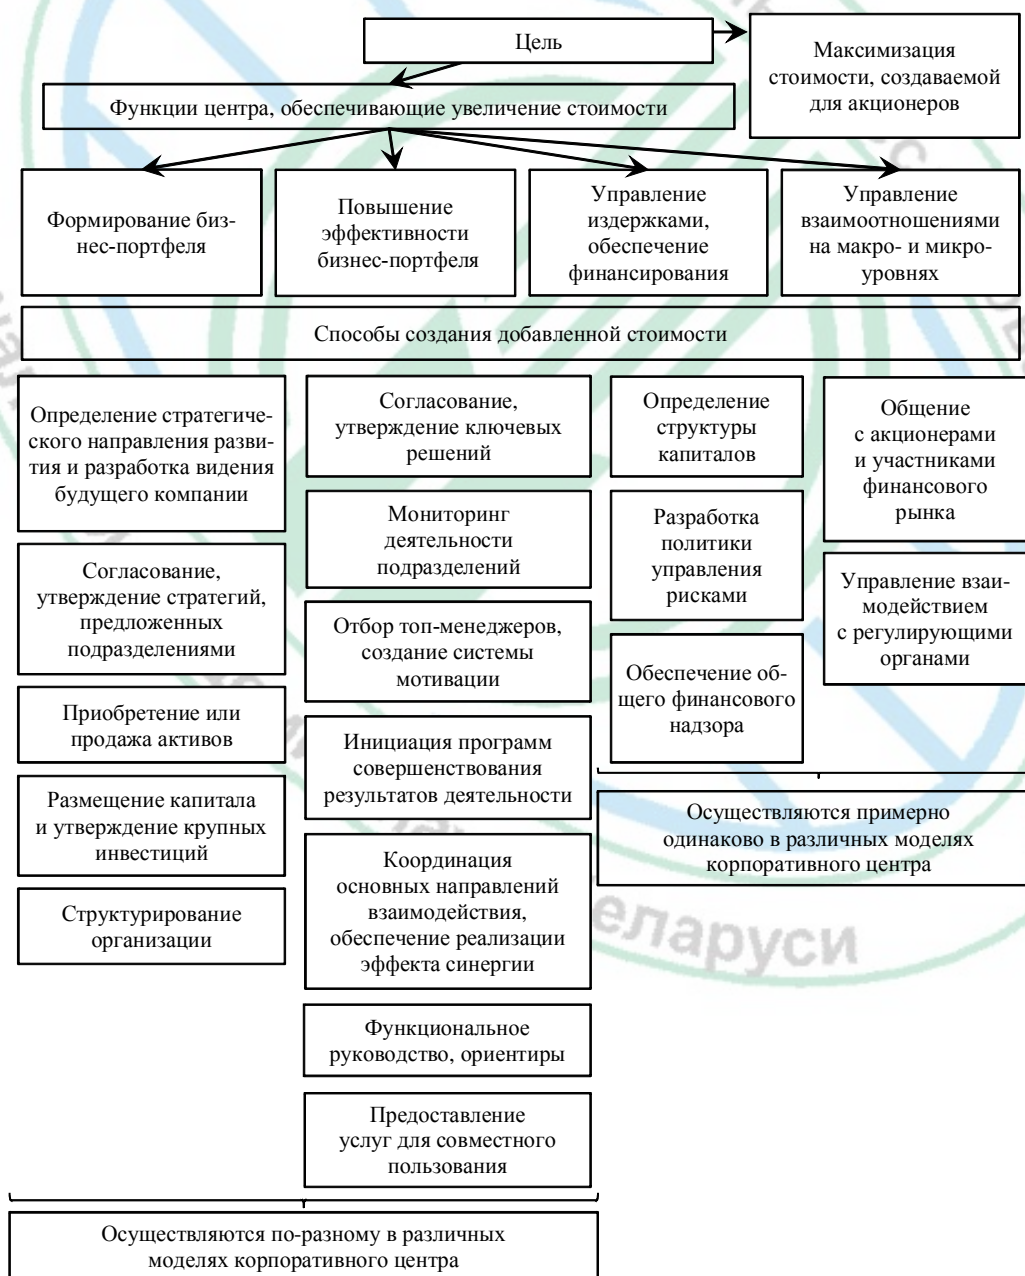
Цель

Максимизация стоимости, создаваемой для акционеров

Функции центра, обеспечивающие увеличение стоимости

Формирование бизнес-портфеля

Повышение эффективности бизнес-портфеля

Управление издержками, обеспечение финансирования

Управление взаимоотношениями на макро- и микроуровнях

Способы создания добавленной стоимости

Определение стратегического направления развития и разработка видения будущего компании

Согласование, утверждение стратегий, предложенных подразделениями

Приобретение или продажа активов

Размещение капитала и утверждение крупных инвестиций

Структурирование организации

Согласование, утверждение ключевых решений

Мониторинг деятельности подразделений

Отбор топ-менеджеров, создание системы мотивации

Инициация программ совершенствования результатов деятельности

Координация основных направлений взаимодействия, обеспечение реализации эффекта синергии

Функциональное руководство, ориентиры

Предоставление услуг для совместного пользования

Определение структуры капиталов

Разработка политики управления рисками

Обеспечение общего финансового надзора

Общение с акционерами и участниками финансового рынка

Управление взаимодействием с регулирующими органами

Осуществляются примерно одинаково в различных моделях корпоративного центра

Осуществляются по-разному в различных моделях корпоративного центра

еларуси